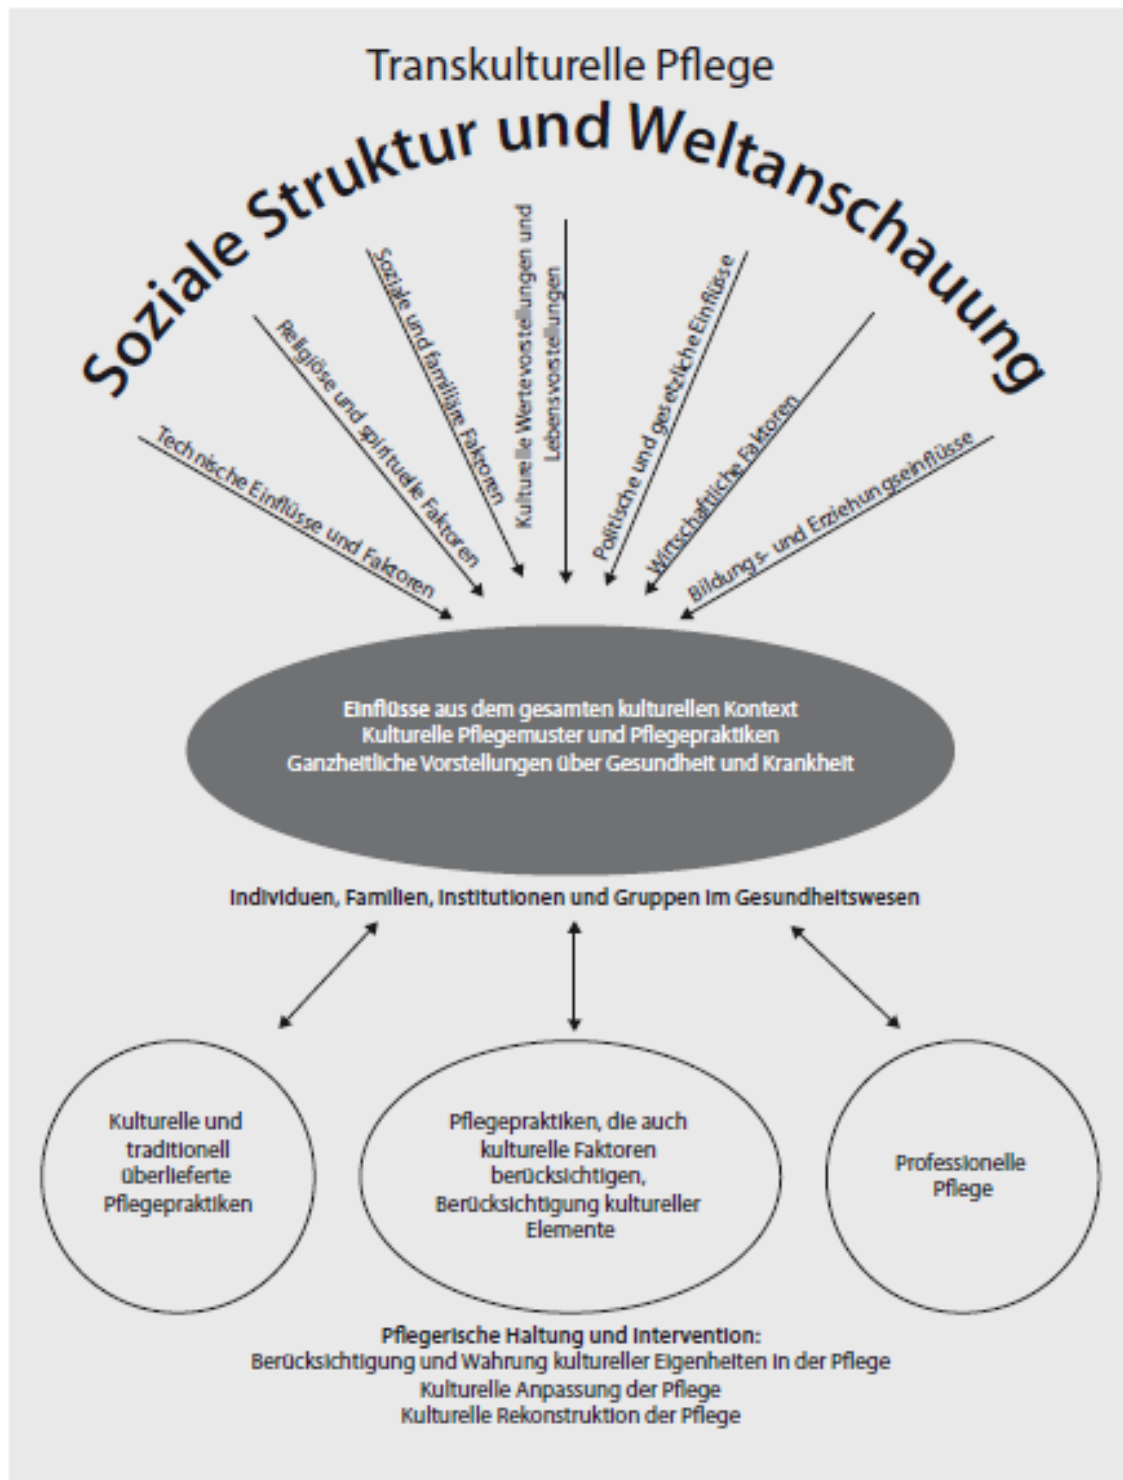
Transkulturelle Pflege

Soziale Struktur und Weltanschauung

Technische Einflüsse und Faktoren

Religiöse und spirituelle Faktoren

Soziale und familiäre Faktoren

Kulturelle Wertevorstellungen und Lebensvorstellungen

Politische und gesetzliche Einflüsse

Wirtschaftliche Faktoren

Bildungs- und Erziehungseinflüsse

Einflüsse aus dem gesamten kulturellen Kontext
Kulturelle Pflegemuster und Pflegepraktiken
Ganzheitliche Vorstellungen über Gesundheit und Krankheit

Individuen, Familien, Institutionen und Gruppen im Gesundheitswesen

Kulturelle und traditionell überlieferte Pflegepraktiken

Pflegepraktiken, die auch kulturelle Faktoren berücksichtigen, Berücksichtigung kultureller Elemente

Professionelle Pflege

Pflegerische Haltung und Intervention:
Berücksichtigung und Wahrung kultureller Eigenheiten in der Pflege
Kulturelle Anpassung der Pflege
Kulturelle Rekonstruktion der Pflege